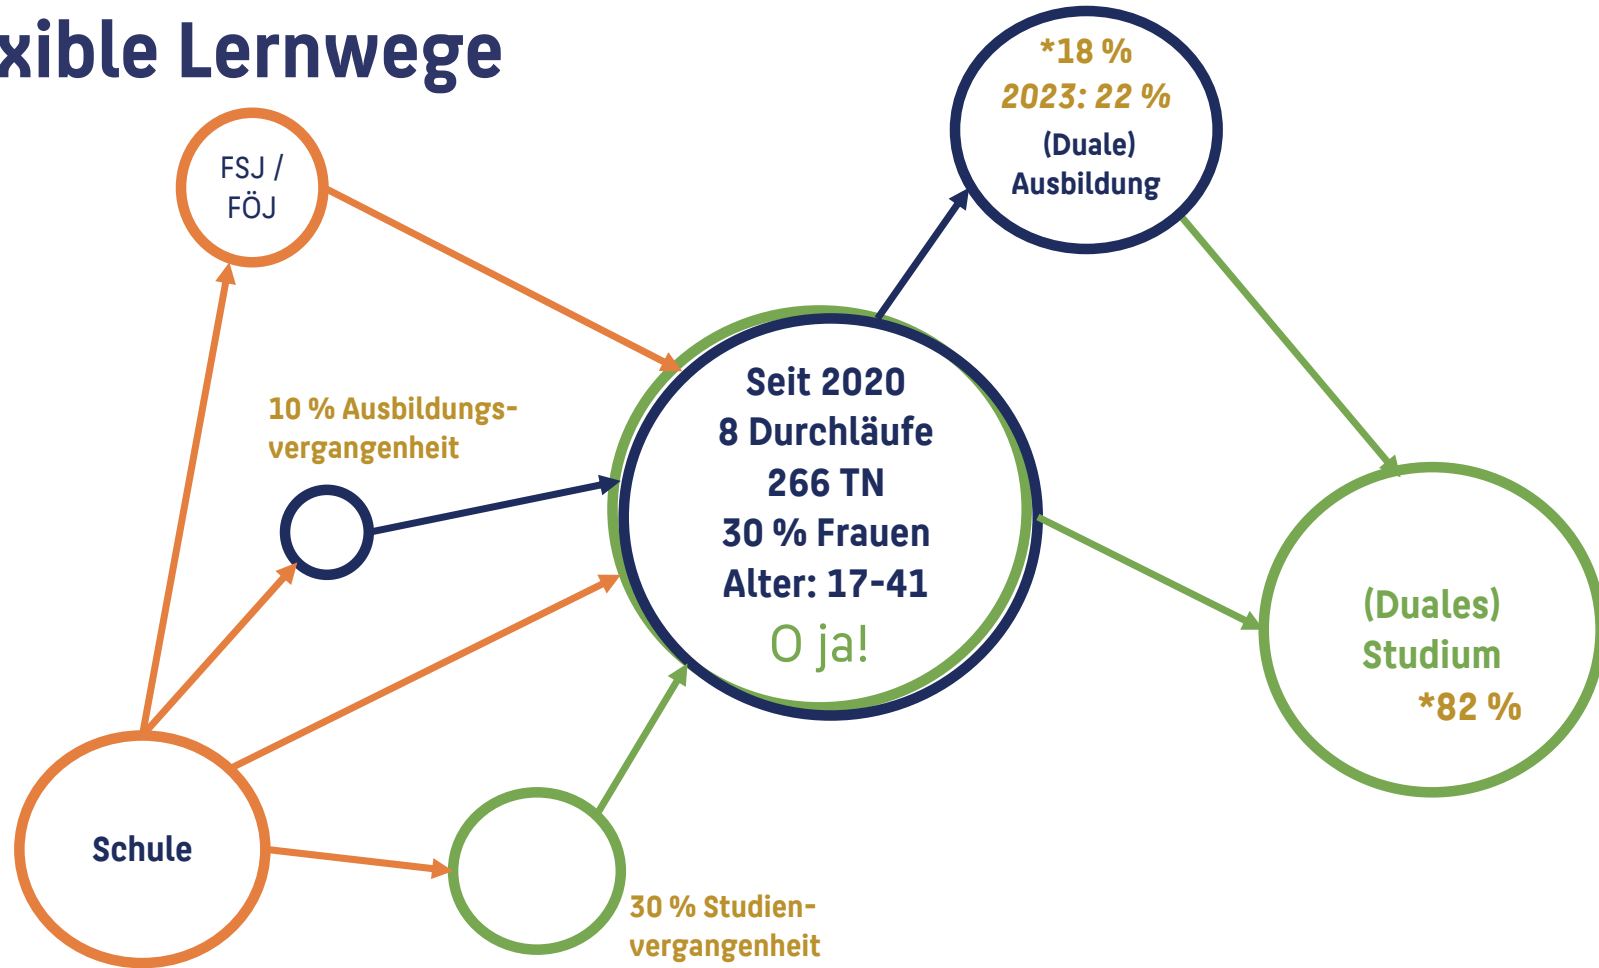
xible Lernwege

FSJ / FÖJ

*18 %
2023: 22 %
(Duale) Ausbildung

10 % Ausbildungsvergangenheit

Seit 2020
8 Durchläufe
266 TN
30 % Frauen
Alter: 17-41
O ja!

(Duales) Studium
*82 %

Schule

30 % Studienvergangenheit